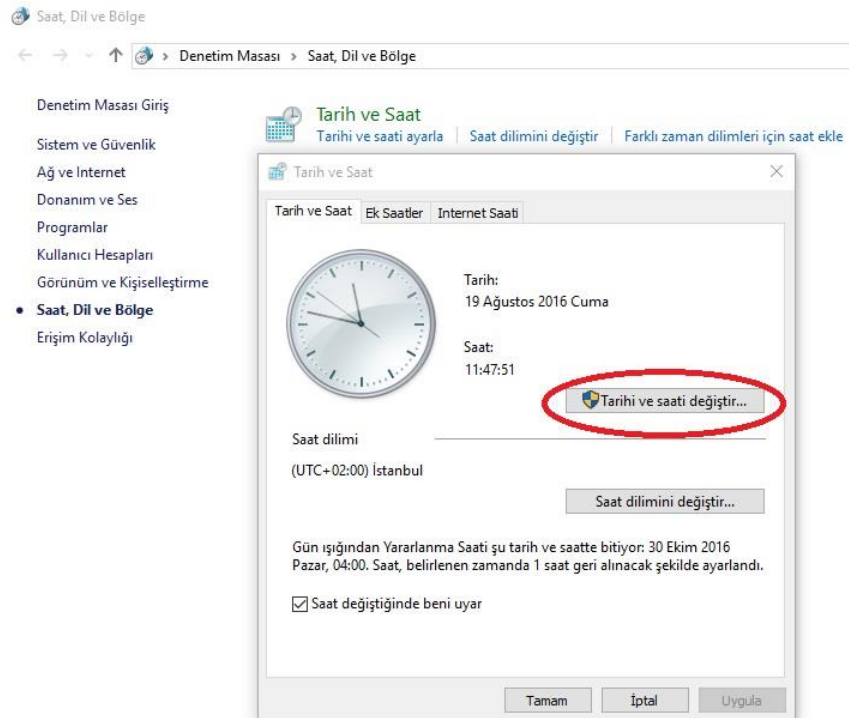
Saat, Dil ve Bölge

Denetim Masası > Saat, Dil ve Bölge

Denetim Masası Giriş

Sistem ve Güvenlik
Ağ ve Internet
Donanım ve Ses
Programlar
Kullanıcı Hesapları
Görünüm ve Kişiselleştirme
• Saat, Dil ve Bölge
Erişim Kolaylığı

Tarih ve Saat
Tarihi ve saati ayarla | Saat dilimini değiştir | Farklı zaman dilimleri için saat ekle

Tarih ve Saat

Tarih ve Saat | Ek Saatler | Internet Saati

Tarih:
19 Ağustos 2016 Cuma

Saat:
11:47:51

Tarihi ve saati değiştir...

Saat dilimi

(UTC+02:00) İstanbul

Saat dilimini değiştir...

Gün ışığından Yararlanma Saati şu tarih ve saatte bitiyor: 30 Ekim 2016 Pazar, 04:00. Saat, belirlenen zamanda 1 saat geri alınacak şekilde ayarlandı.

☑ Saat değiştiğinde beni uyar

Tamam | İptal | Uygula